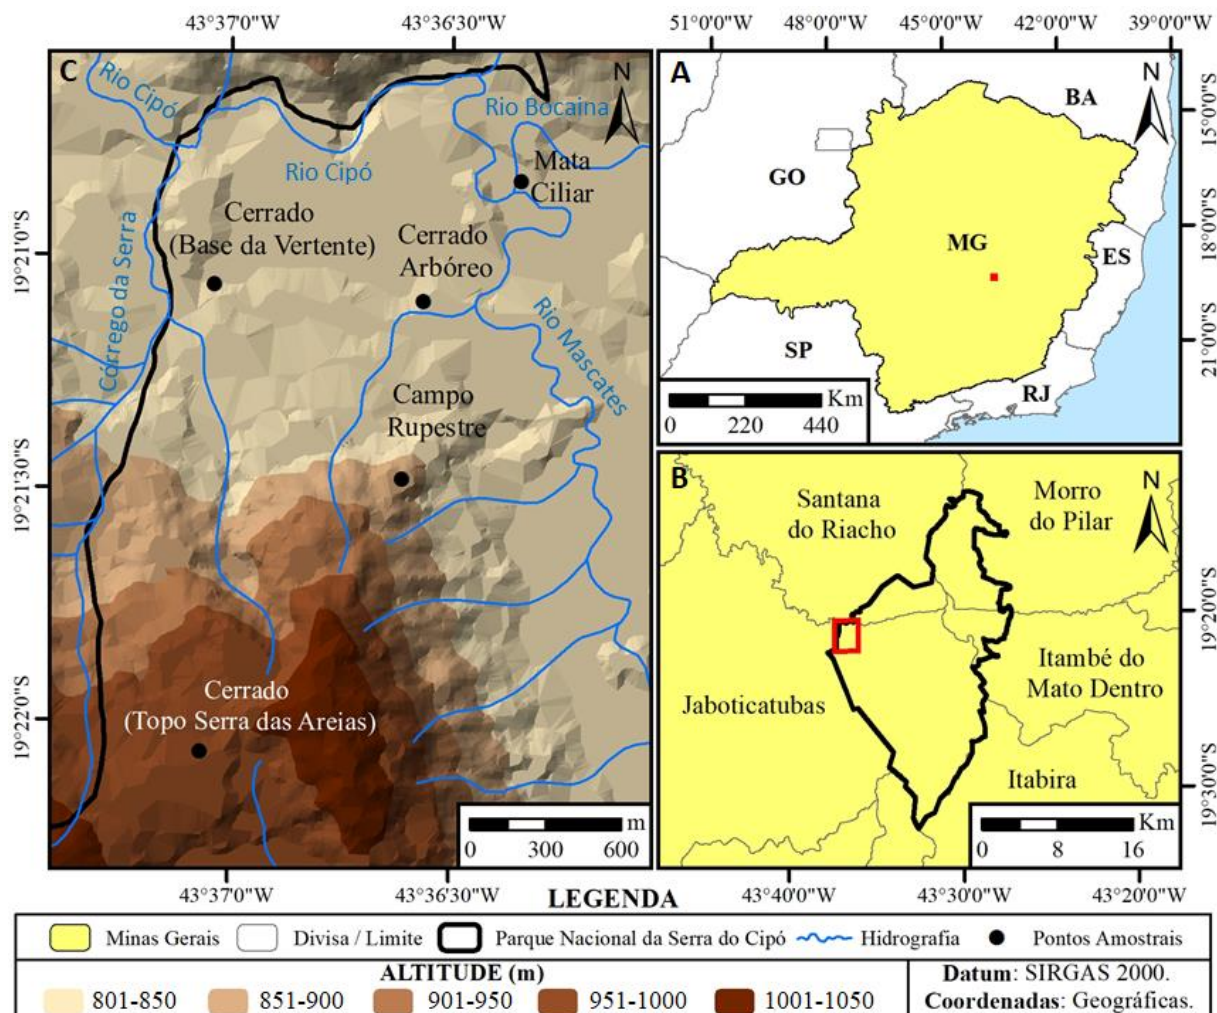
43°37'0"W 43°36'30"W

C

Rio Cipó

Rio Bocaina

N

Rio Cipó

Mata Ciliar

Cerrado (Base da Vertente)

Cerrado Arbóreo

Córrego da Serra

Rio Mascates

Campo Rupestre

Cerrado (Topo Serra das Areias)

19°21'0"S

19°21'30"S

19°22'0"S

m
0 300 600

43°37'0"W 43°36'30"W

51°0'0"W 48°0'0"W 45°0'0"W 42°0'0"W 39°0'0"W

A

BA

N

GO

MG

ES

SP

RJ

Km
0 220 440

15°0'0"S

18°0'0"S

21°0'0"S

B

Santana do Riacho

Morro do Pilar

N

Itambé do Mato Dentro

Jaboticatubas

Itabira

Km
0 8 16

19°20'0"S

19°30'0"S

43°40'0"W 43°30'0"W 43°20'0"W

LEGENDA

Minas Gerais
Divisa / Limite
Parque Nacional da Serra do Cipó
Hidrografia
Pontos Amostrais

ALTITUDE (m)

801-850 851-900 901-950 951-1000 1001-1050

Datum: SIRGAS 2000.
Coordenadas: Geográficas.